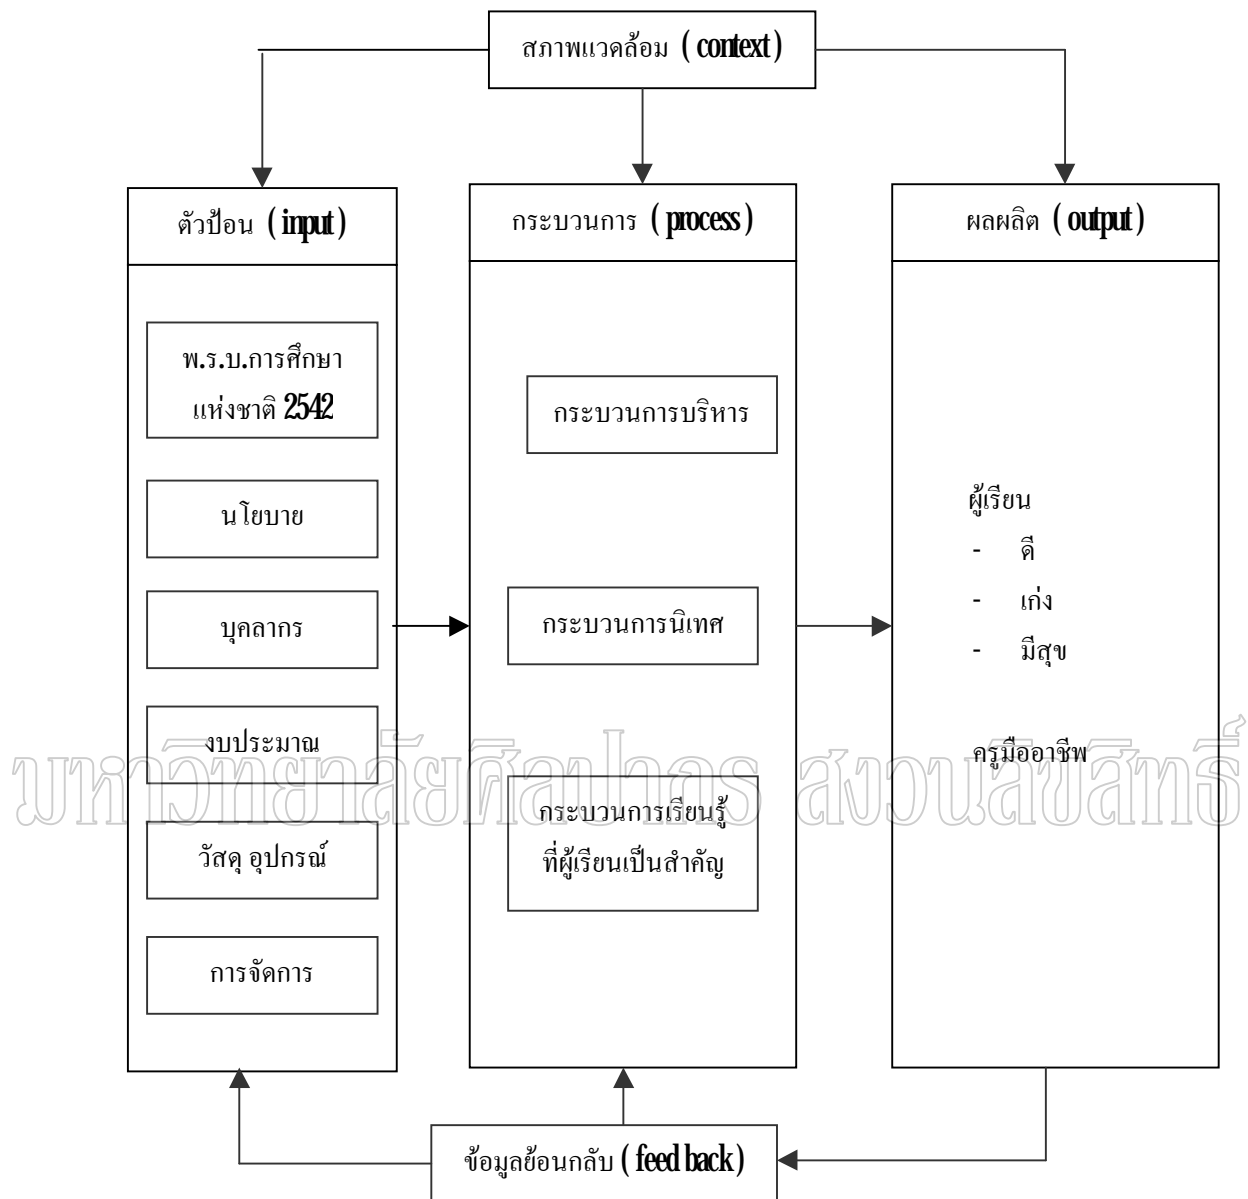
สภาพแวดล้อม (context)

ตัวป้อน (input)

พ.ร.บ.การศึกษาแห่งชาติ 2542

นโยบาย

บุคลากร

งบประมาณ

วัสดุ อุปกรณ์

การจัดการ

กระบวนการ (process)

กระบวนการบริหาร

กระบวนการนิเทศ

กระบวนการเรียนรู้ที่ผู้เรียนเป็นสำคัญ

ผลผลิต (output)

ผู้เรียน
- ดี
- เก่ง
- มีสุข

ครูมีออาชีพ

ข้อมูลย้อนกลับ (feed back)

มหาวิทยาลัยศิลปากร สงวนลิขสิทธิ์